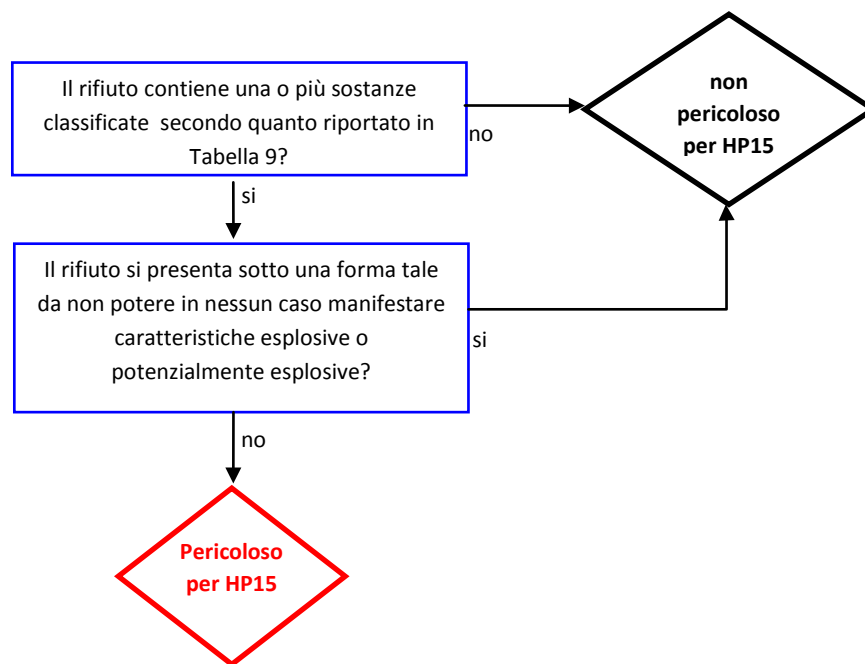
Il rifiuto contiene una o più sostanze classificate secondo quanto riportato in Tabella 9?

no

non pericoloso per HP15

si

Il rifiuto si presenta sotto una forma tale da non potere in nessun caso manifestare caratteristiche esplosive o potenzialmente esplosive?

si

no

Pericoloso per HP15